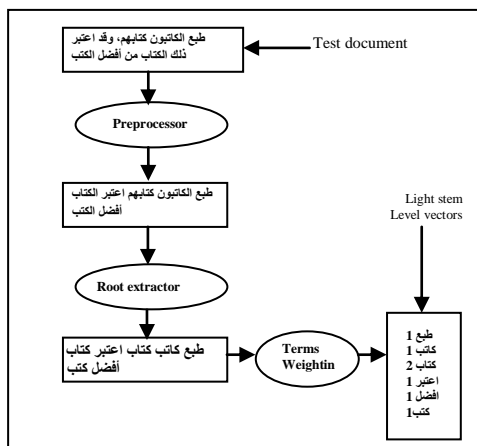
طبع الكاتبون كتابهم، وقد اعتبر ذلك الكتاب من أفضل الكتب

Test document

Preprocessor

طبع الكاتبون كتابهم اعتبر الكتاب أفضل الكتب

Root extractor

طبع كاتب كتاب اعتبر كتاب أفضل كتب

Terms Weightin

Light stem Level vectors

طبع 1
كاتب 1
كتاب 2
اعتبر 1
افضل 1
كتب1